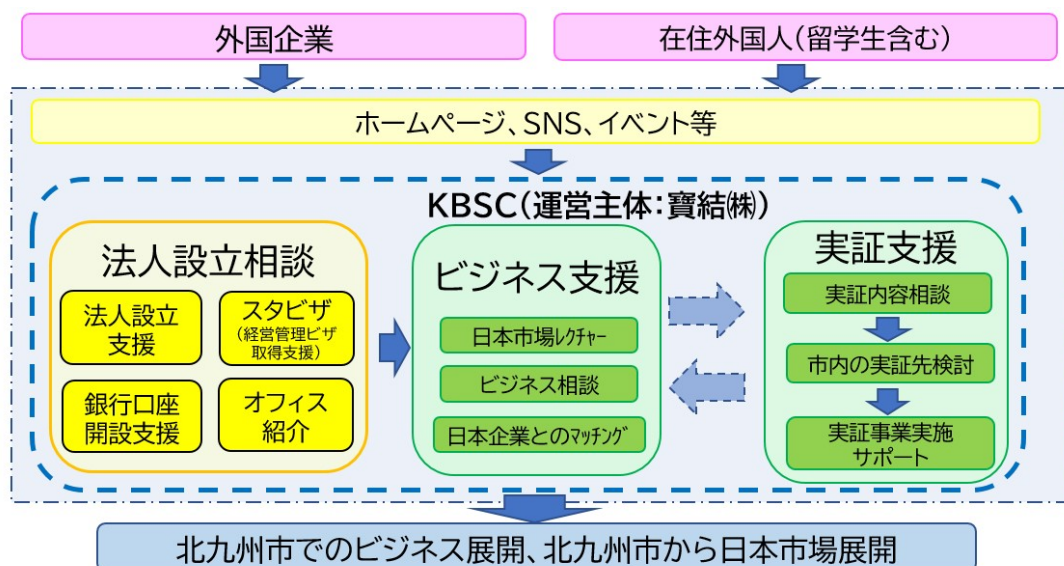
外国企業

在住外国人（留学生含む）

ホームページ、SNS、イベント等

KBSC（運営主体：寶結㈱）

法人設立相談

法人設立支援

スタビザ
（経営管理ビザ取得支援）

銀行口座開設支援

オフィス紹介

ビジネス支援

日本市場レクチャー

ビジネス相談

日本企業とのマッチング

実証支援

実証内容相談

市内の実証先検討

実証事業実施サポート

北九州市でのビジネス展開、北九州市から日本市場展開